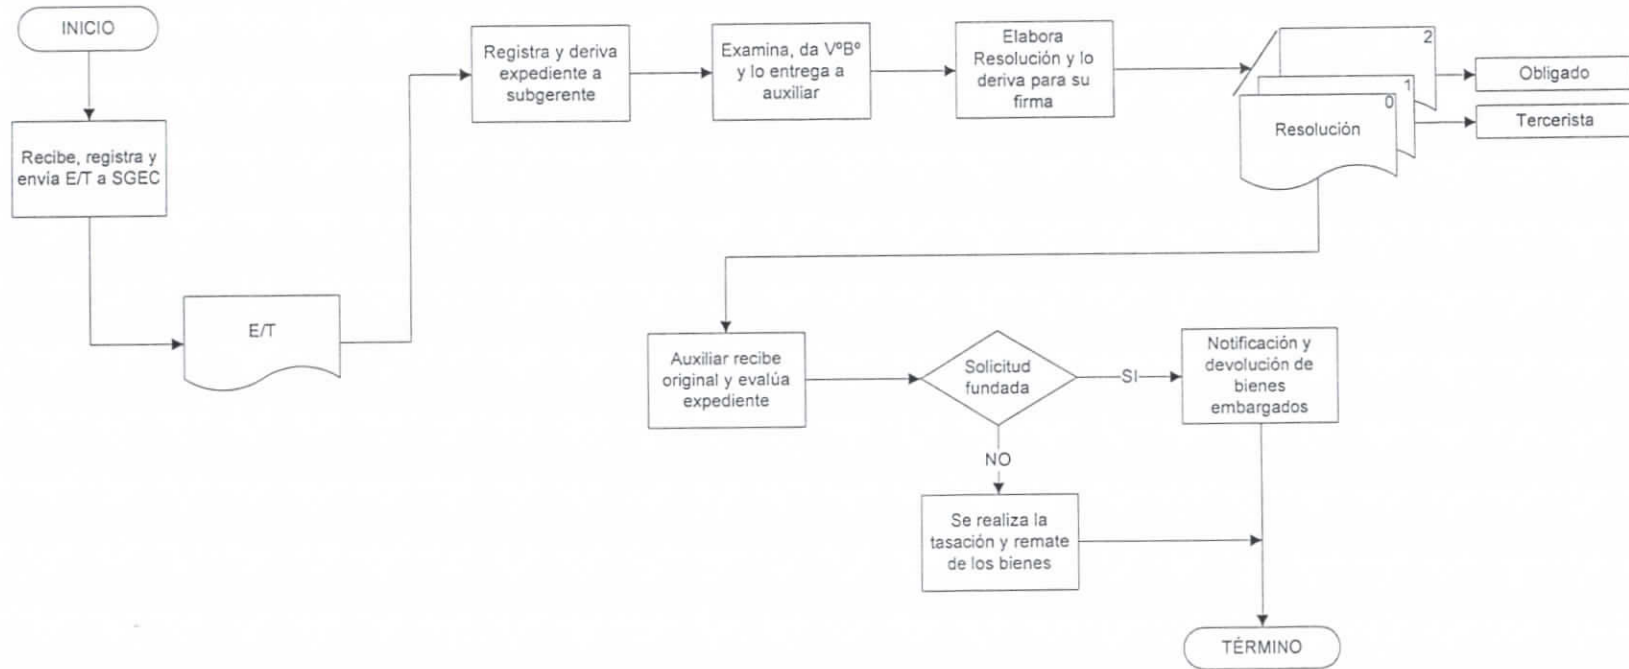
INICIO

Recibe, registra y envía E/T a SGEC

E/T

Registra y deriva expediente a subgerente

Examina, da VºBº y lo entrega a auxiliar

Elabora Resolución y lo deriva para su firma

2

1

0

Resolución

Obligado

Tercerista

Auxiliar recibe original y evalúa expediente

Solicitud fundada

SI

Notificación y devolución de bienes embargados

NO

Se realiza la tasación y remate de los bienes

TÉRMINO